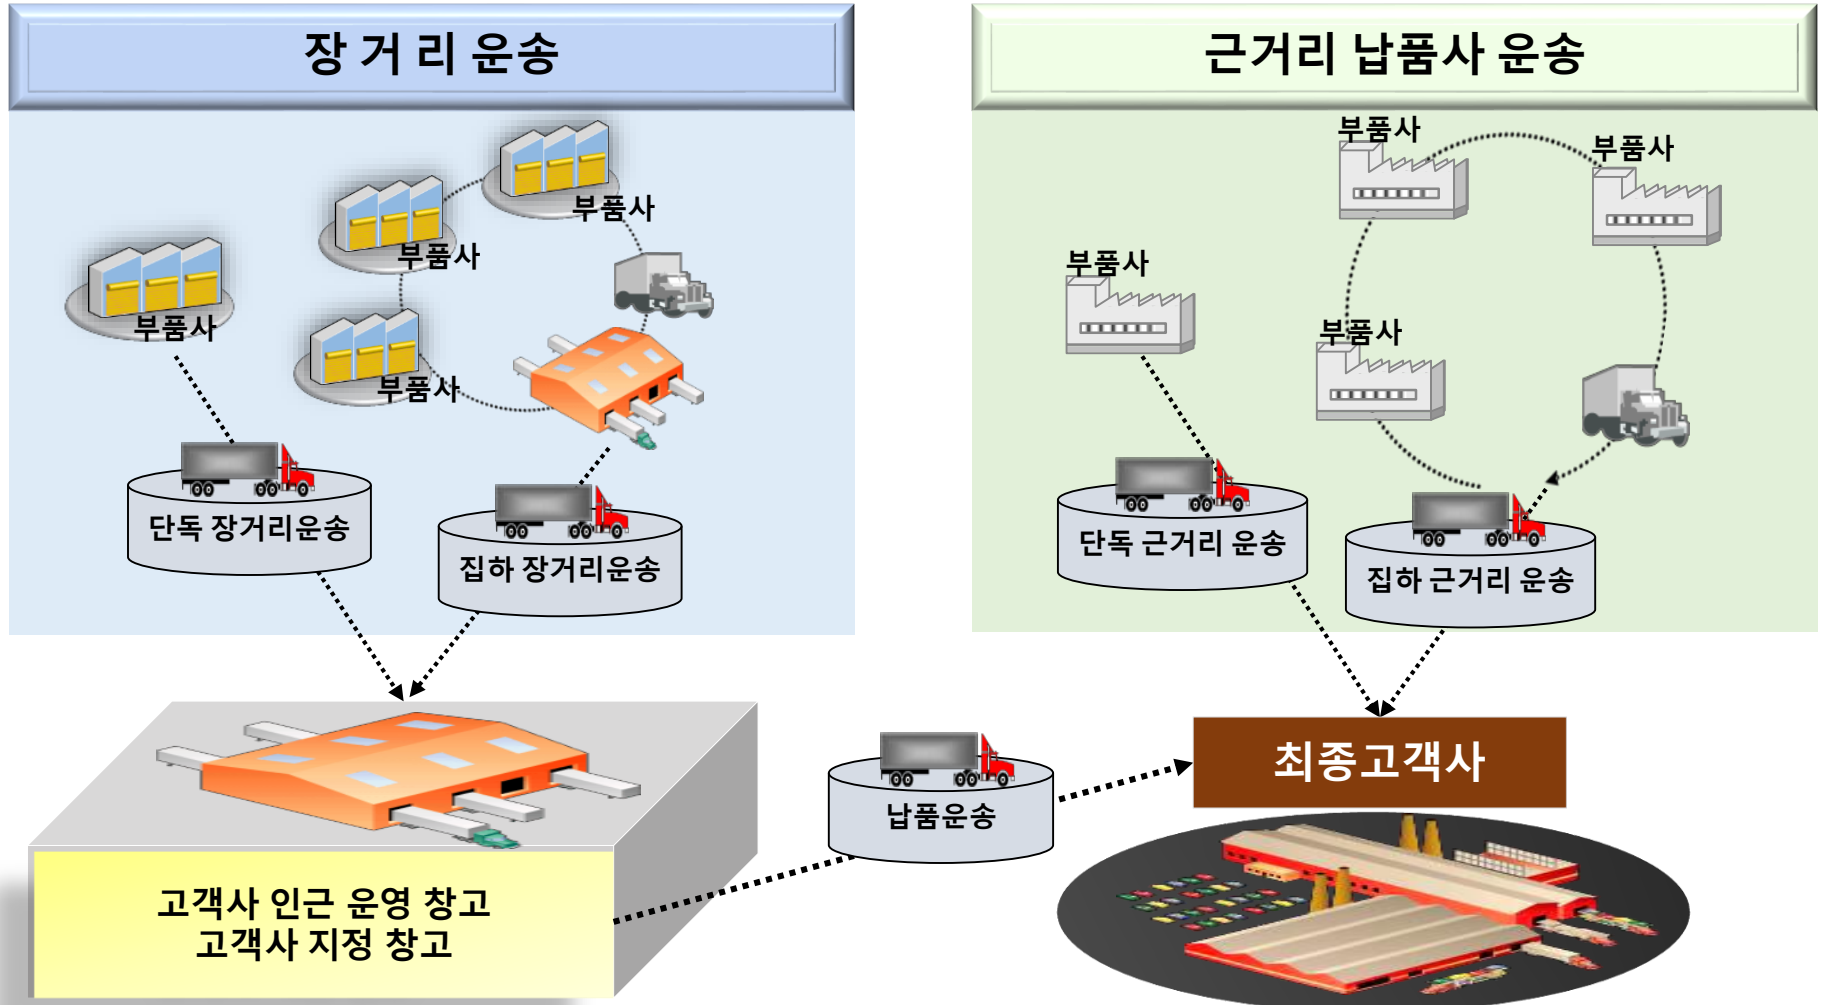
장 거 리 운송

부품사

부품사

부품사

부품사

단독 장거리운송

집하 장거리운송

근거리 납품사 운송

부품사

부품사

부품사

부품사

단독 근거리 운송

집하 근거리 운송

고객사 인근 운영 창고
고객사 지정 창고

납품운송

최종고객사